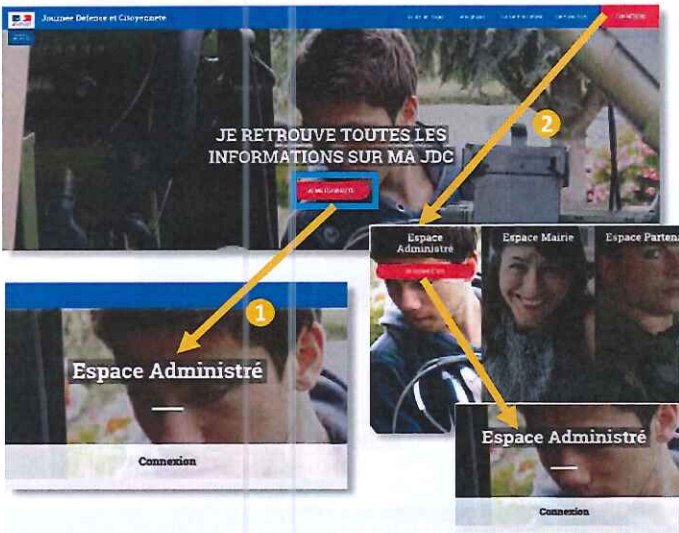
Journée Défense et Citoyenneté

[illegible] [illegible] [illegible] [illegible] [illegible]

JE RETROUVE TOUTES LES INFORMATIONS SUR MA JDC

JE ME CONNECTE

2

Espace Administré

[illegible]

Espace Mairie

Espace Partena

1

Espace Administré

Connexion

Espace Administré

Connexion